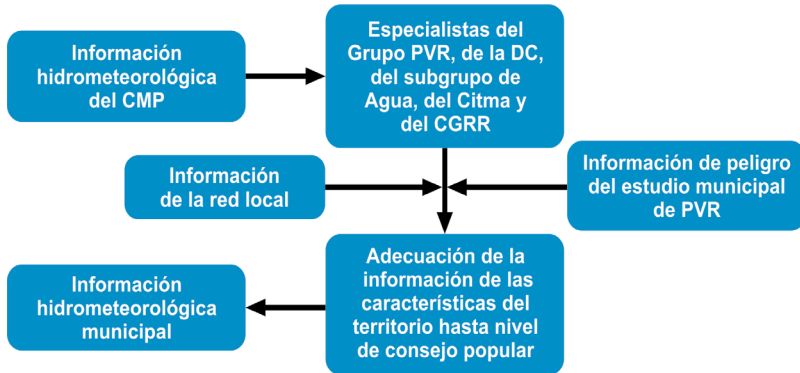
Información hidrometeorológica del CMP

Especialistas del Grupo PVR, de la DC, del subgrupo de Agua, del Citma y del CGRR

Información de la red local

Información de peligro del estudio municipal de PVR

Adecuación de la información de las características del territorio hasta nivel de consejo popular

Información hidrometeorológica municipal